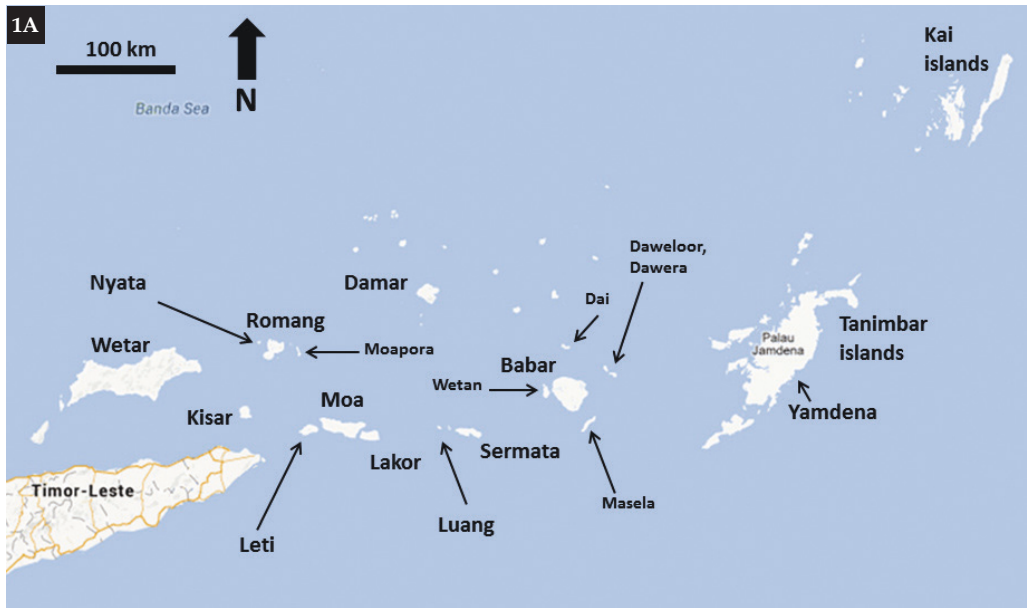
1A

100 km

N

Banda Sea

Kai islands

Daweloor, Dawera

Dai

Nyata

Damar

Romang

Moapora

Wetar

Tanimbar islands

Palau Jamdena

Babar

Wetan

Yamdena

Kisar

Moa

Lakor

Sermata

Timor-Leste

Masela

Leti

Luang